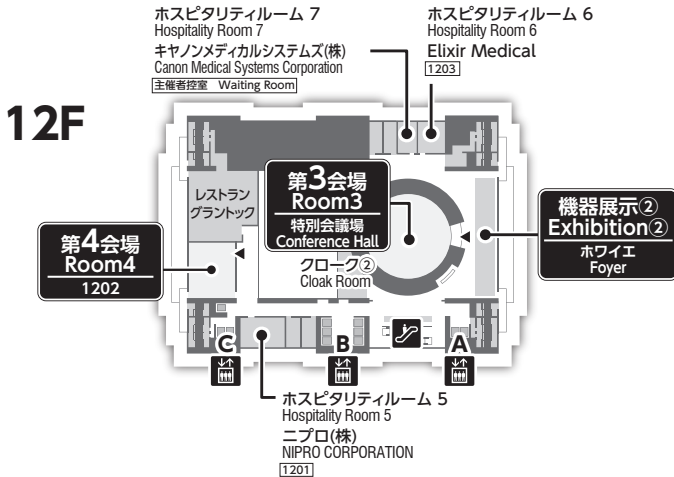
ホスピタリティルーム 7
Hospitality Room 7
キヤノンメディカルシステムズ(株)
Canon Medical Systems Corporation
主催者控室 Waiting Room

ホスピタリティルーム 6
Hospitality Room 6
Elixir Medical
1203

12F

レストラン
グラントック

第3会場
Room3
特別会議場
Conference Hall

機器展示②
Exhibition②
ホワイエ
Foyer

第4会場
Room4
1202

クローク②
Cloak Room

C
B
A

ホスピタリティルーム 5
Hospitality Room 5
ニプロ(株)
NIPRO CORPORATION
1201